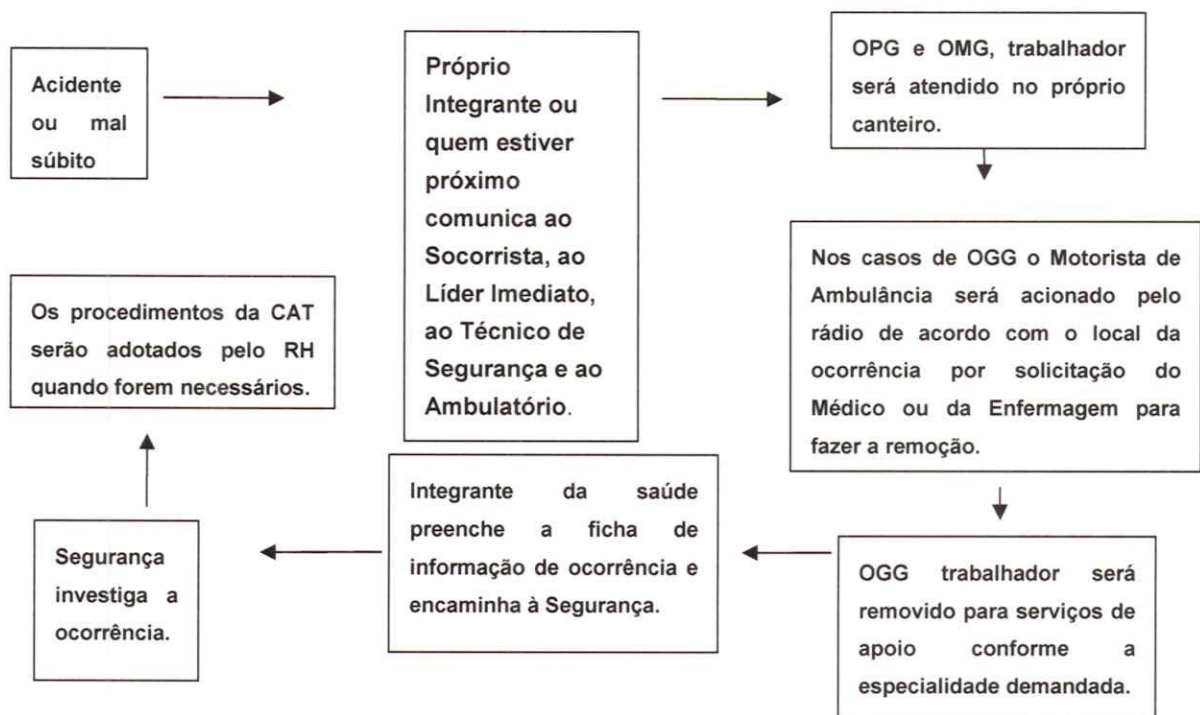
Acidente ou mal súbito

Próprio Integrante ou quem estiver próximo comunica ao Socorrista, ao Líder Imediato, ao Técnico de Segurança e ao Ambulatório.

OPG e OMG, trabalhador será atendido no próprio canteiro.

Nos casos de OGG o Motorista de Ambulância será acionado pelo rádio de acordo com o local da ocorrência por solicitação do Médico ou da Enfermagem para fazer a remoção.

OGG trabalhador será removido para serviços de apoio conforme a especialidade demandada.

Integrante da saúde preenche a ficha de informação de ocorrência e encaminha à Segurança.

Segurança investiga a ocorrência.

Os procedimentos da CAT serão adotados pelo RH quando forem necessários.